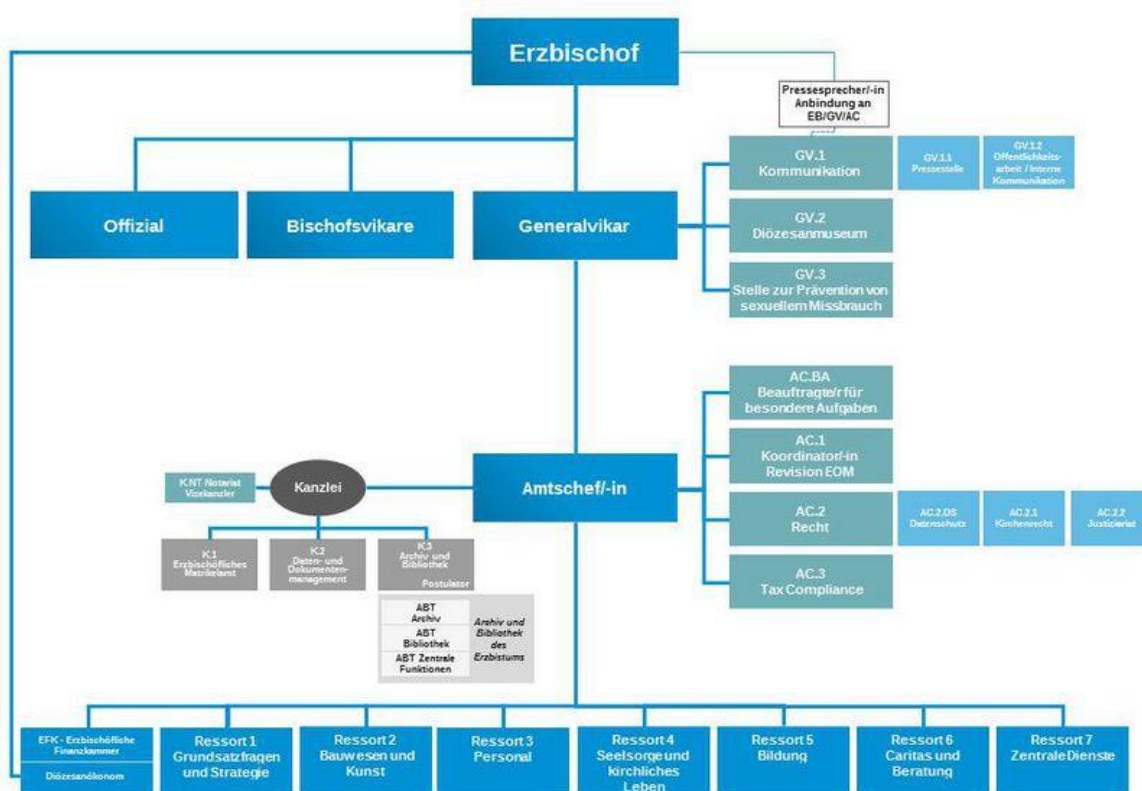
Erzbischof

Pressesprecher/-in Anbindung an EB/GV/AC

Offizial

Bischofsvikare

Generalvikar

GV.1 Kommunikation

GV.1.1 Pressestelle

GV.1.2 Öffentlichkeitsarbeit / Interne Kommunikation

GV.2 Diözesanmuseum

GV.3 Stelle zur Prävention von sexuellem Missbrauch

AC.BA Beauftragte/r für besondere Aufgaben

AC.1 Koordinator/-in Revision EOM

K.NT Notariat Vizekanzler

Kanzlei

Amtschef/-in

AC.2 Recht

AC.2.DS Datenschutz

AC.2.1 Kirchenrecht

AC.2.2 Justiziariat

K.1 Erzbischöfliches Matrikelamt

K.2 Daten- und Dokumentenmanagement

K.3 Archiv und Bibliothek

Postulator

AC.3 Tax Compliance

| ABT Archiv | Archiv und Bibliothek des Erzbistums |
|---|---|
| ABT Bibliothek | |
| ABT Zentrale Funktionen | |

EFK - Erzbischöfliche Finanzkammer

Diözesanökonom

Ressort 1 Grundsatzfragen und Strategie

Ressort 2 Bauwesen und Kunst

Ressort 3 Personal

Ressort 4 Seelsorge und kirchliches Leben

Ressort 5 Bildung

Ressort 6 Caritas und Beratung

Ressort 7 Zentrale Dienste